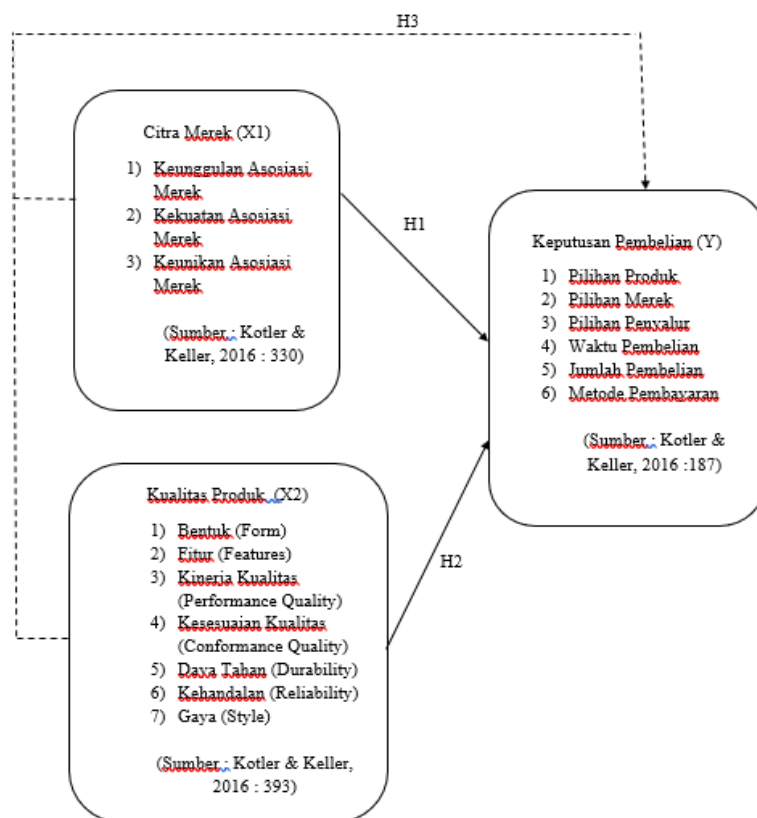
H3

Citra Merek (X1)

1) Keunggulan Asosiasi Merek
2) Kekuatan Asosiasi Merek
3) Keunikan Asosiasi Merek

(Sumber : Kotler & Keller, 2016 : 330)

H1

Keputusan Pembelian (Y)

1) Pilihan Produk
2) Pilihan Merek
3) Pilihan Penyalur
4) Waktu Pembelian
5) Jumlah Pembelian
6) Metode Pembayaran

(Sumber : Kotler & Keller, 2016 :187)

Kualitas Produk (X2)

1) Bentuk (Form)
2) Fitur (Features)
3) Kinerja Kualitas (Performance Quality)
4) Kesesuaian Kualitas (Conformance Quality)
5) Daya Tahan (Durability)
6) Kehandalan (Reliability)
7) Gaya (Style)

(Sumber : Kotler & Keller, 2016 : 393)

H2